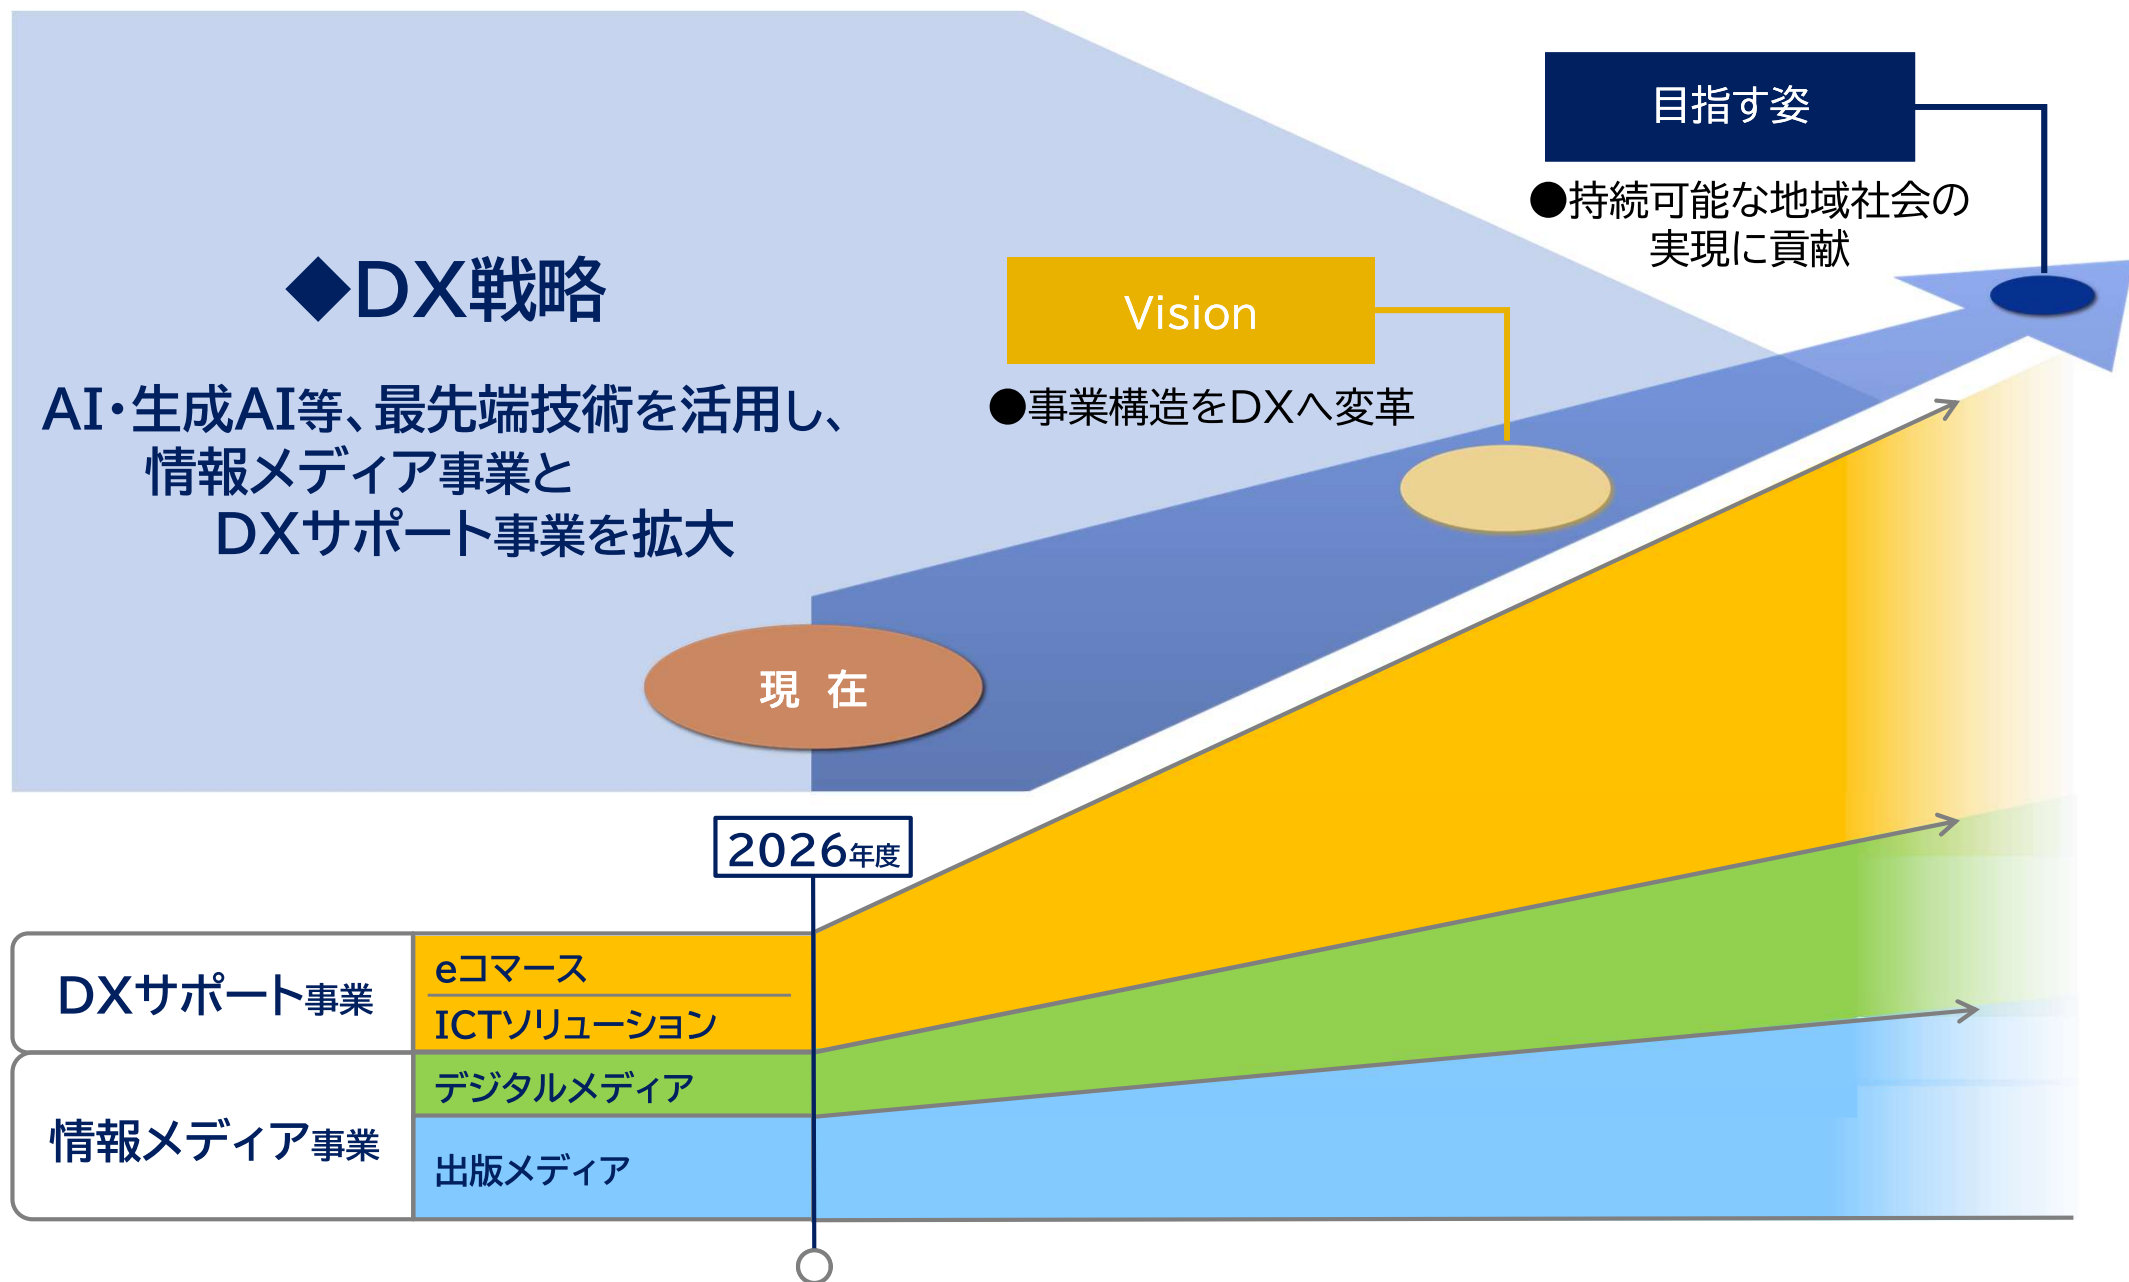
目指す姿

●持続可能な地域社会の実現に貢献

◆DX戦略

Vision

●事業構造をDXへ変革

AI・生成AI等、最先端技術を活用し、情報メディア事業とDXサポート事業を拡大

現 在

2026年度

DXサポート事業

eコマース

ICTソリューション

情報メディア事業

デジタルメディア

出版メディア